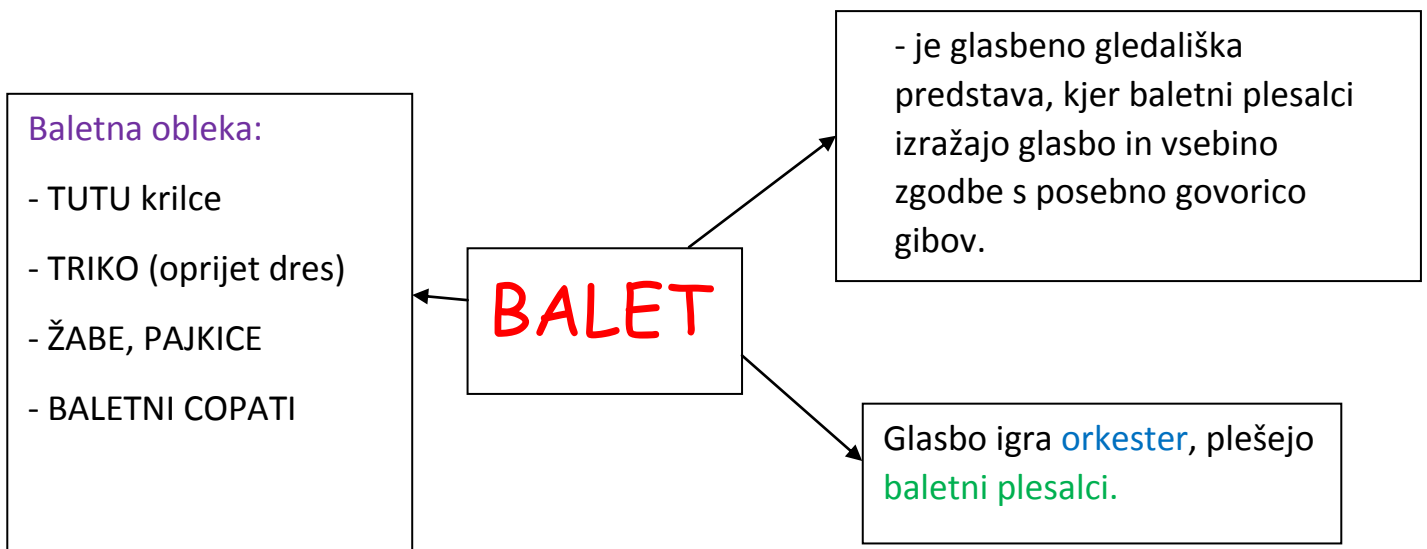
BALET

Baletna obleka:

- TUTU krilce

- TRIKO (oprijet dres)

- ŽABE, PAJKICE

- BALETNI COPATI

- je glasbeno gledališka predstava, kjer baletni plesalci izražajo glasbo in vsebino zgodbe s posebno govorico gibov.

Glasbo igra orkester, plešejo baletni plesalci.